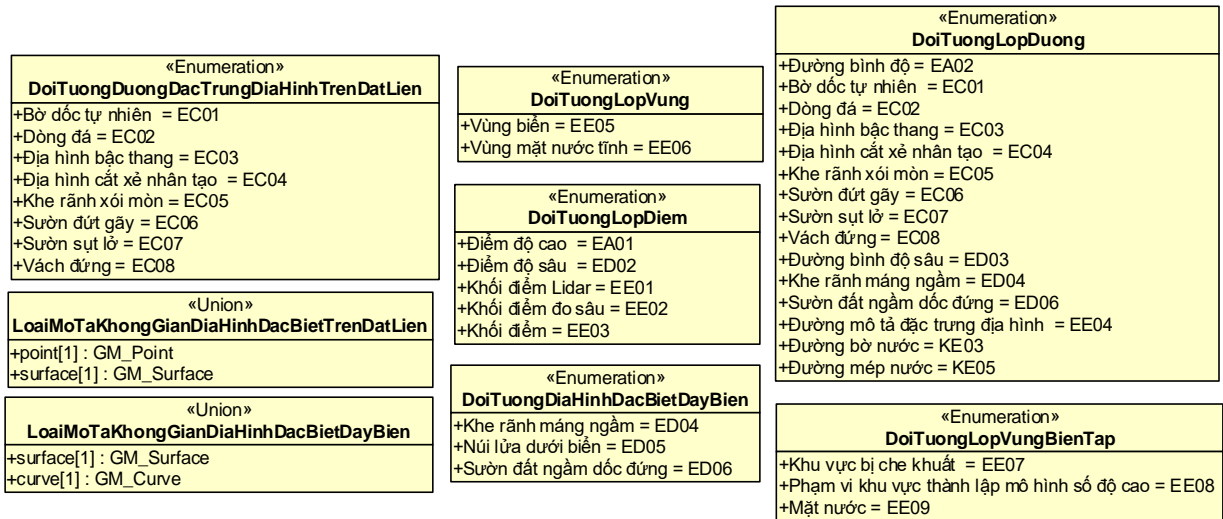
«Enumeration»
DoiTuongDuongDacTrungDiaHinhTrenDatLien
+Bờ dốc tự nhiên = EC01
+Dòng đá = EC02
+Địa hình bậc thang = EC03
+Địa hình cắt xẻ nhân tạo = EC04
+Khe rãnh xói mòn = EC05
+Sườn đứt gãy = EC06
+Sườn sụt lở = EC07
+Vách đứng = EC08

«Union»
LoaiMoTaKhongGianDiaHinhDacBietTrenDatLien
+point[1] : GM_Point
+surface[1] : GM_Surface

«Union»
LoaiMoTaKhongGianDiaHinhDacBietDayBien
+surface[1] : GM_Surface
+curve[1] : GM_Curve

«Enumeration»
DoiTuongLopVung
+Vùng biển = EE05
+Vùng mặt nước tĩnh = EE06

«Enumeration»
DoiTuongLopDiem
+Điểm độ cao = EA01
+Điểm độ sâu = ED02
+Khối điểm Lidar = EE01
+Khối điểm đo sâu = EE02
+Khối điểm = EE03

«Enumeration»
DoiTuongDiaHinhDacBietDayBien
+Khe rãnh máng ngầm = ED04
+Núi lửa dưới biển = ED05
+Sườn đất ngầm dốc đứng = ED06

«Enumeration»
DoiTuongLopDuong
+Đường bình độ = EA02
+Bờ dốc tự nhiên = EC01
+Dòng đá = EC02
+Địa hình bậc thang = EC03
+Địa hình cắt xẻ nhân tạo = EC04
+Khe rãnh xói mòn = EC05
+Sườn đứt gãy = EC06
+Sườn sụt lở = EC07
+Vách đứng = EC08
+Đường bình độ sâu = ED03
+Khe rãnh máng ngầm = ED04
+Sườn đất ngầm dốc đứng = ED06
+Đường mô tả đặc trưng địa hình = EE04
+Đường bờ nước = KE03
+Đường mép nước = KE05

«Enumeration»
DoiTuongLopVungBienTap
+Khu vực bị che khuất = EE07
+Phạm vi khu vực thành lập mô hình số độ cao = EE08
+Mặt nước = EE09